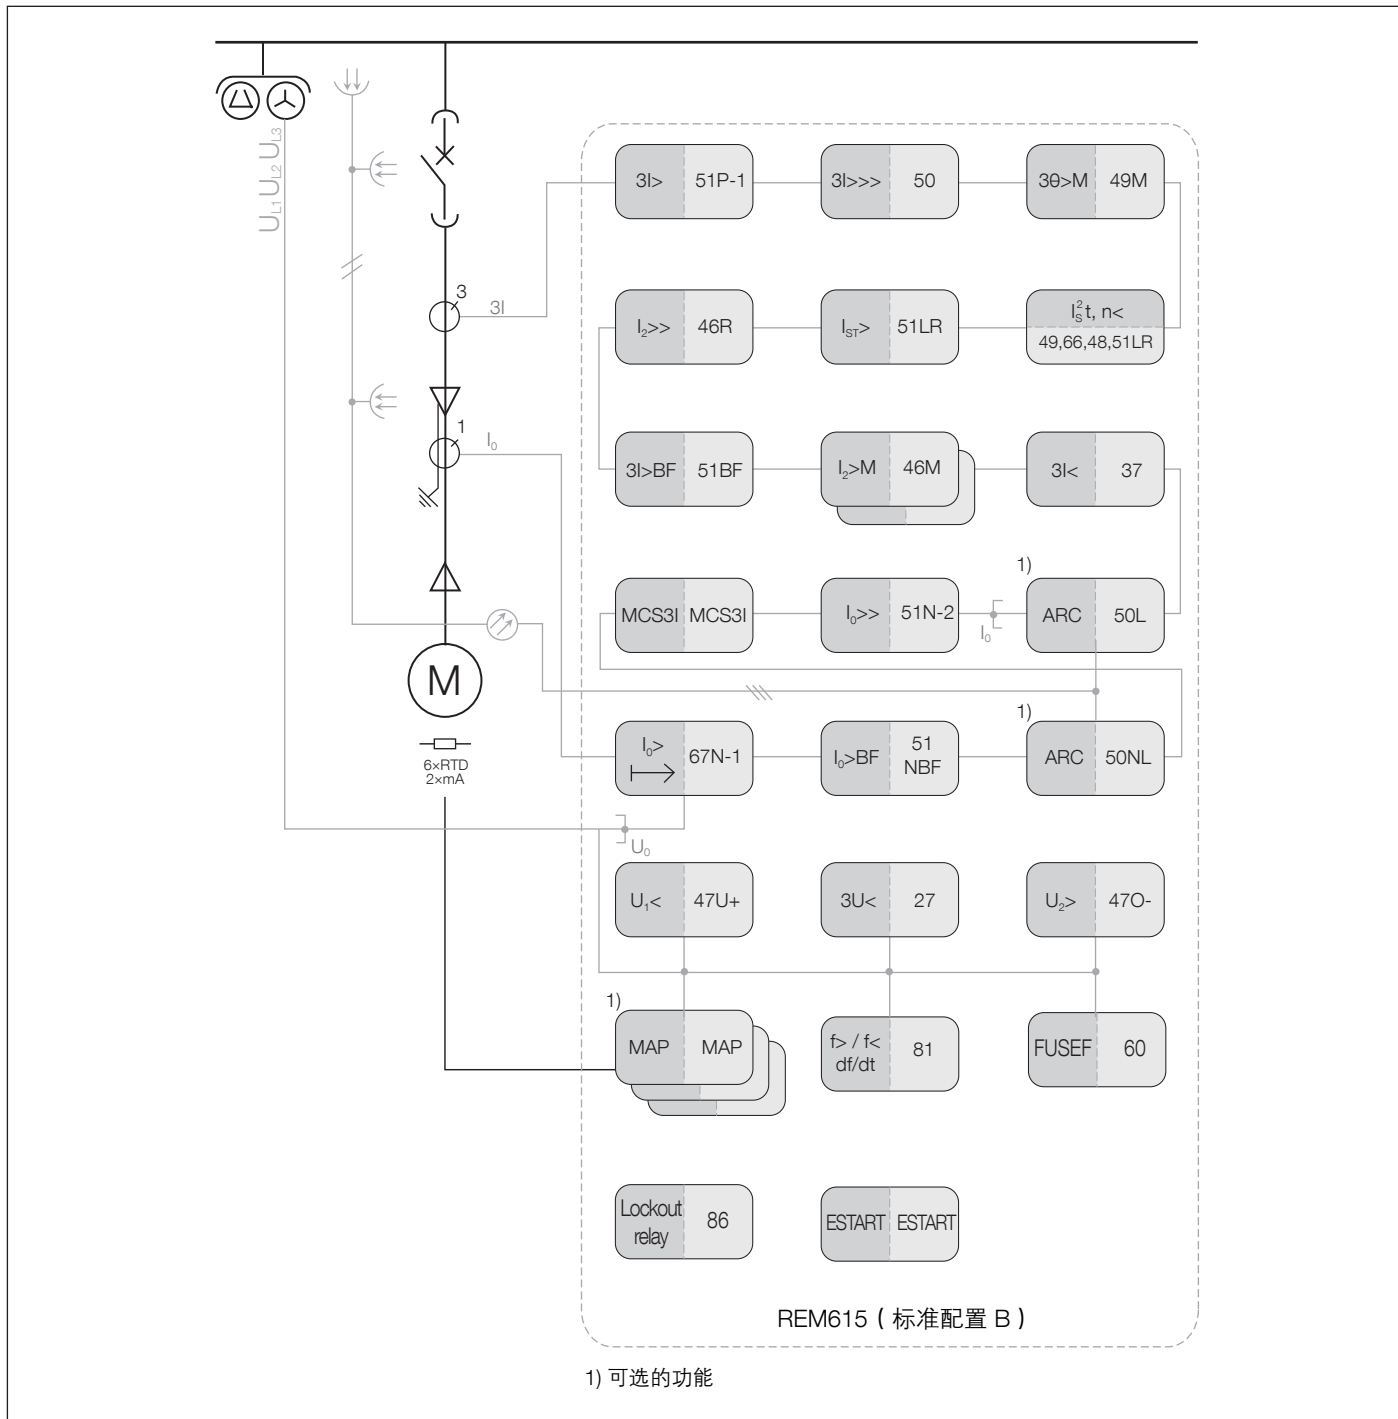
$U_{L1}$ $U_{L2}$ $U_{L3}$

3

3I

1

$I_0$

M

6×RTD
2×mA

3I> 51P-1

3I>>> 50

3θ>M 49M

$I_2$>> 46R

$I_{ST}$> 51LR

$I_S^2t$, n<
49,66,48,51LR

3I>BF 51BF

$I_2$>M 46M

3I< 37

1)

MCS3I MCS3I

$I_0$>> 51N-2

$I_0$

ARC 50L

1)

$I_0$> 67N-1

$I_0$>BF 51 NBF

ARC 50NL

$U_0$

$U_1$< 47U+

3U< 27

$U_2$> 47O-

1)

MAP MAP

f> / f< df/dt 81

FUSEF 60

Lockout relay 86

ESTART ESTART

REM615（标准配置 B）

1) 可选的功能